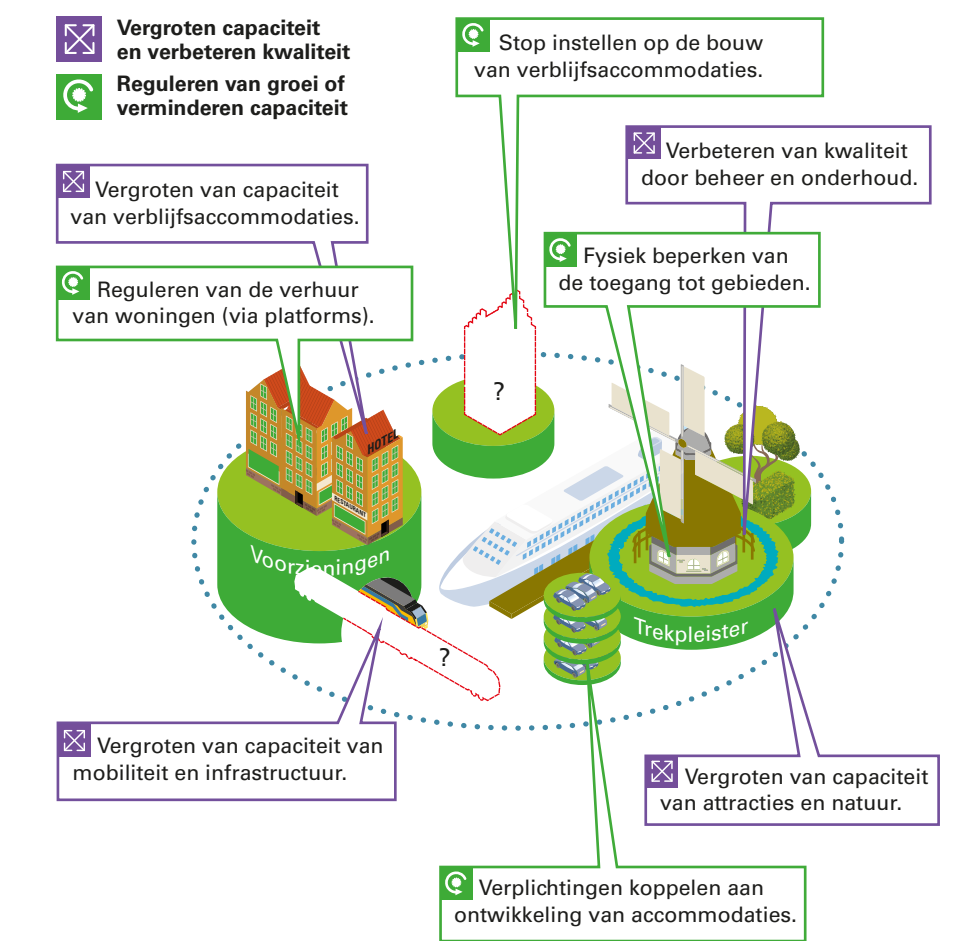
Vergroten capaciteit en verbeteren kwaliteit

Reguleren van groei of verminderen capaciteit

Stop instellen op de bouw van verblijfsaccommodaties.

Vergroten van capaciteit van verblijfsaccommodaties.

Verbeteren van kwaliteit door beheer en onderhoud.

Fysiek beperken van de toegang tot gebieden.

Reguleren van de verhuur van woningen (via platforms).

?

HOTEL

RESTAURANT

Voorzieningen

?

Trekpleister

Vergroten van capaciteit van mobiliteit en infrastructuur.

Vergroten van capaciteit van attracties en natuur.

Verplichtingen koppelen aan ontwikkeling van accommodaties.